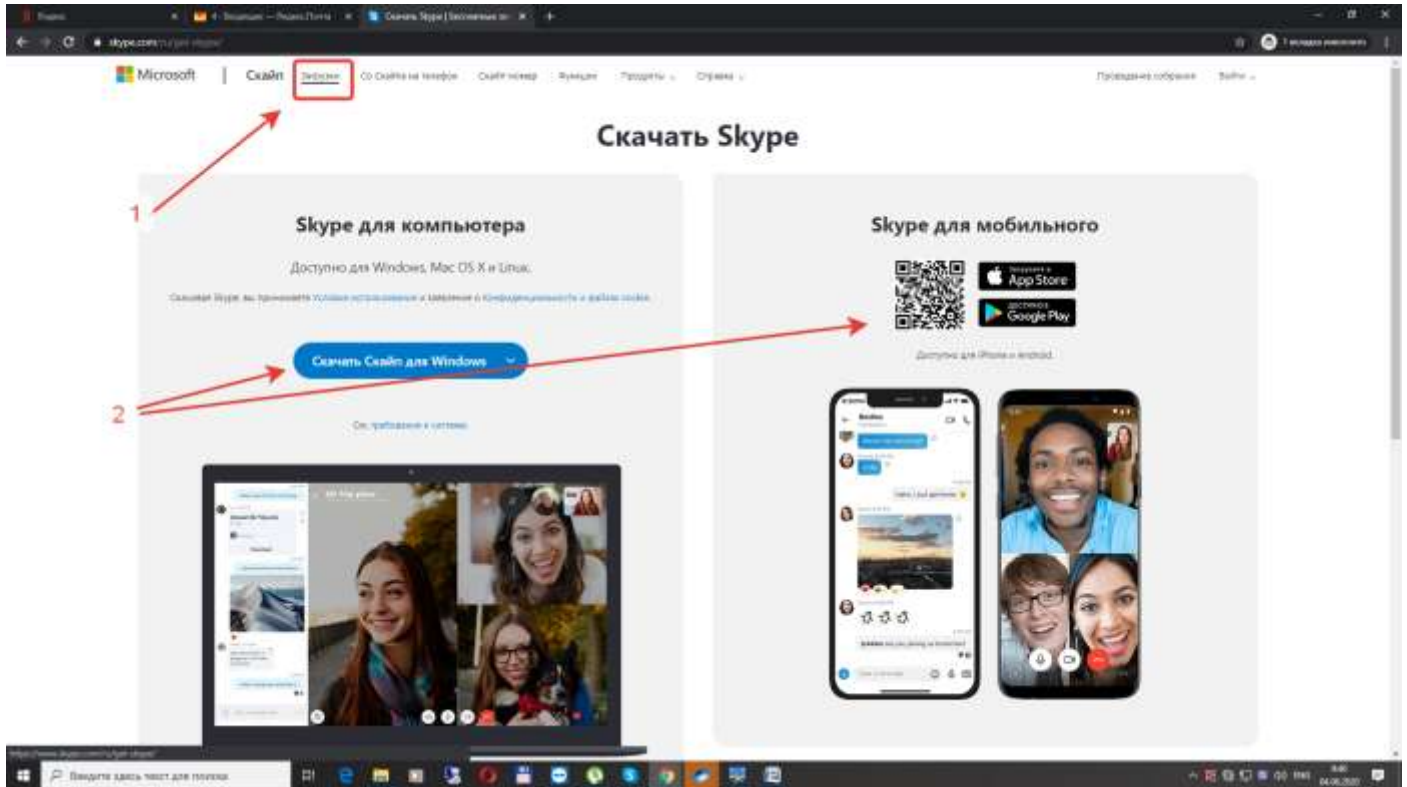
Яндекс | 4 · Входящие — Яндекс.Почта | Скачать Skype | Бесплатные зв...

skype.com/ru/get-skype/

Microsoft | Скайп | Загрузки | Со Скайпа на телефон | Скайп-номер | Функции | Продукты | Справка | Проведение собрания | Войти

Скачать Skype

1

Skype для компьютера

Доступно для Windows, Mac OS X и Linux.

Скачивая Skype, вы принимаете Условия использования и заявление о Конфиденциальности и файлах cookie.

Скачать Скайп для Windows

2

Ох. требования к системе

Skype для мобильного

Загрузите в App Store

ДОСТУПНО В Google Play

Доступно для iPhone и Android.

https://www.skype.com/ru/get-skype/

Введите здесь текст для поиска

04.06.2020